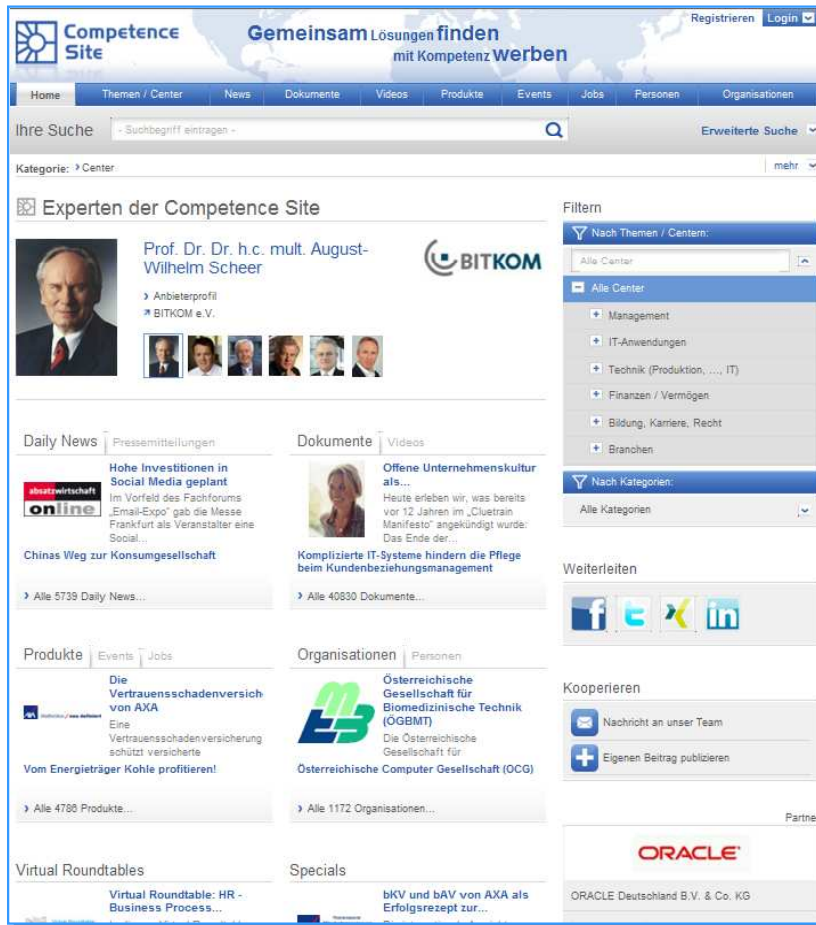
Competence Site

Gemeinsam Lösungen finden mit Kompetenz werben

Registrieren Login

Home | Themen / Center | News | Dokumente | Videos | Produkte | Events | Jobs | Personen | Organisationen

Ihre Suche - Suchbegriff eintragen -

Erweiterte Suche

Kategorie: › Center

mehr

Experten der Competence Site

Prof. Dr. Dr. h.c. mult. August-Wilhelm Scheer

BITKOM

› Anbieterprofil
› BITKOM e.V.

Daily News | Pressemitteilungen

absatzwirtschaft online

Hohe Investitionen in Social Media geplant
Im Vorfeld des Fachforums „Email-Expo" gab die Messe Frankfurt als Veranstalter eine Social...

Chinas Weg zur Konsumgesellschaft

› Alle 5739 Daily News...

Dokumente | Videos

Offene Unternehmenskultur als...
Heute erleben wir, was bereits vor 12 Jahren im „Cluetrain Manifesto" angekündigt wurde: Das Ende der...

Komplizierte IT-Systeme hindern die Pflege beim Kundenbeziehungsmanagement

› Alle 40830 Dokumente...

Produkte | Events | Jobs

Die Vertrauensschadenversich von AXA
Eine Vertrauensschadenversicherung schützt versicherte

Vom Energieträger Kohle profitieren!

› Alle 4786 Produkte...

Organisationen | Personen

Österreichische Gesellschaft für Biomedizinische Technik (ÖGBMT)
Die Österreichische Gesellschaft für

Österreichische Computer Gesellschaft (OCG)

› Alle 1172 Organisationen...

Virtual Roundtables

Virtual Roundtable: HR - Business Process...

Specials

bKV und bAV von AXA als Erfolgsrezept zur...

Filtern

Nach Themen / Centern:

Alle Center

Alle Center
Management
IT-Anwendungen
Technik (Produktion, ..., IT)
Finanzen / Vermögen
Bildung, Karriere, Recht
Branchen

Nach Kategorien:

Alle Kategorien

Weiterleiten

Kooperieren

Nachricht an unser Team

Eigenen Beitrag publizieren

Partne

ORACLE

ORACLE Deutschland B.V. & Co. KG